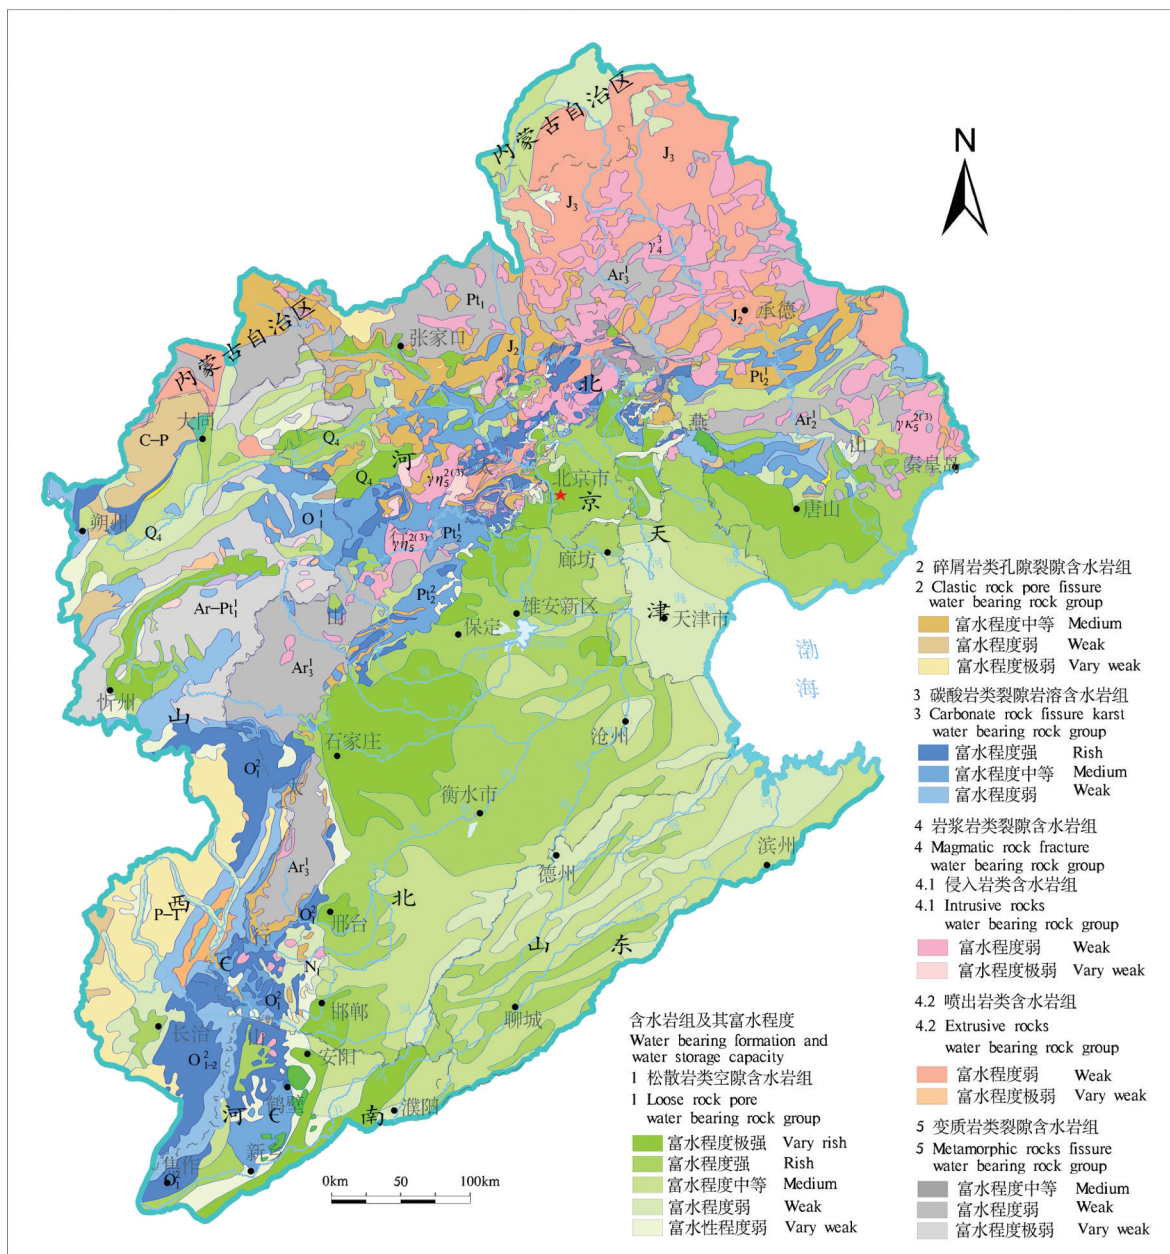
N

内蒙古自治区

J$_3$

J$_3$

$\gamma_4^3$

Ar$_3^1$

J$_2$ 承德

Pt$_1$

内蒙古自治区

张家口

J$_2$

Pt$_2^1$

北

大同

C–P

Q$_4$

燕

Ar$_2^1$

$\gamma\kappa_5^{2(3)}$

山

秦皇岛

河

Q$_4$

$\gamma\eta_5^{2(3)}$

北京市

京

朔州

Q$_4$

O$_1$

$\gamma\eta_5^{2(3)}$

Pt$_2^1$

唐山

天

廊坊

Pt$_2^2$

雄安新区

津

天津市

Ar–Pt$_1^1$

保定

渤

海

Ar$_3^1$

忻州

山

沧州

O$_1^2$

石家庄

衡水市

滨州

德州

Ar$_3^1$

P–T

西

O$_1^2$

邢台

北

山

东

C

N$_1$

O$_1^2$

邯郸

聊城

长治

O$_{1-2}^2$

安阳

鹤壁

C

河

南

濮阳

新乡

焦作

O$_1$

0km 50 100km

2 碎屑岩类孔隙裂隙含水岩组
2 Clastic rock pore fissure water bearing rock group
富水程度中等 Medium
富水程度弱 Weak
富水程度极弱 Vary weak

3 碳酸岩类裂隙岩溶含水岩组
3 Carbonate rock fissure karst water bearing rock group
富水程度强 Rish
富水程度中等 Medium
富水程度弱 Weak

4 岩浆岩类裂隙含水岩组
4 Magmatic rock fracture water bearing rock group
4.1 侵入岩类含水岩组
4.1 Intrusive rocks water bearing rock group
富水程度弱 Weak
富水程度极弱 Vary weak

4.2 喷出岩类含水岩组
4.2 Extrusive rocks water bearing rock group
富水程度弱 Weak
富水程度极弱 Vary weak

5 变质岩类裂隙含水岩组
5 Metamorphic rocks fissure water bearing rock group
富水程度中等 Medium
富水程度弱 Weak
富水程度极弱 Vary weak

含水岩组及其富水程度
Water bearing formation and water storage capacity
1 松散岩类空隙含水岩组
1 Loose rock pore water bearing rock group
富水程度极强 Vary rish
富水程度强 Rish
富水程度中等 Medium
富水程度弱 Weak
富水性程度弱 Vary weak